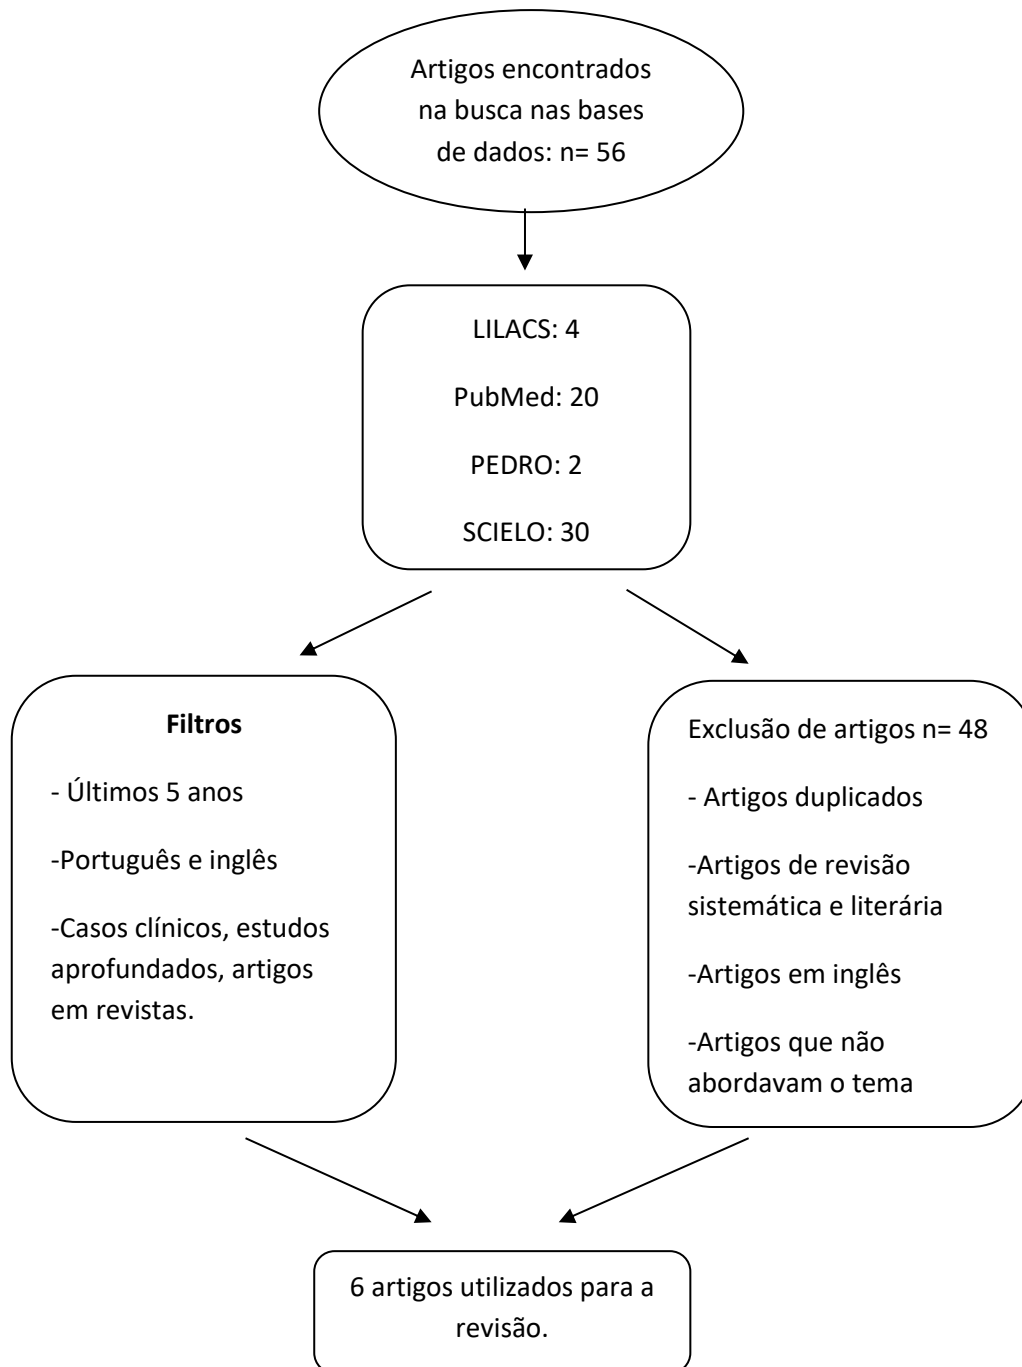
Artigos encontrados na busca nas bases de dados: n= 56

LILACS: 4

PubMed: 20

PEDRO: 2

SCIELO: 30

**Filtros**

- Últimos 5 anos

-Português e inglês

-Casos clínicos, estudos aprofundados, artigos em revistas.

Exclusão de artigos n= 48

- Artigos duplicados

-Artigos de revisão sistemática e literária

-Artigos em inglês

-Artigos que não abordavam o tema

6 artigos utilizados para a revisão.